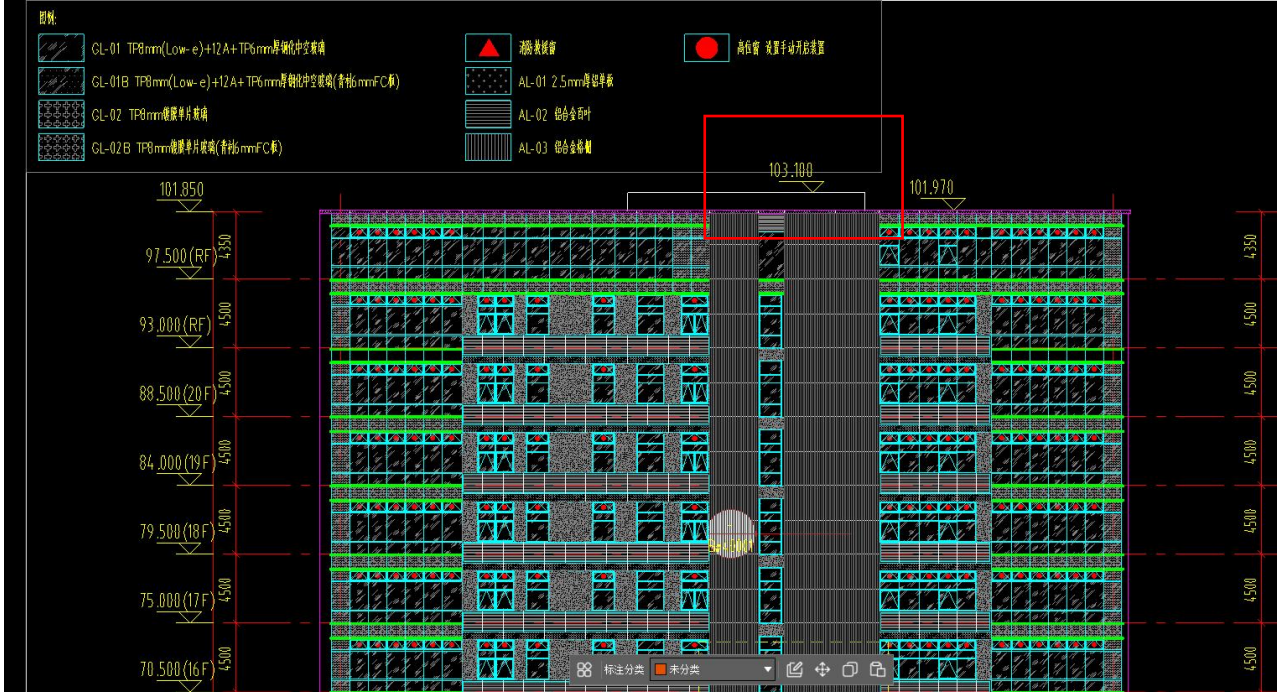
图例:

GL-01 TP8mm(Low-e)+12A+TP6mm厚钢化中空玻璃

GL-01B TP8mm(Low-e)+12A+TP6mm厚钢化中空玻璃(背衬6mmFC板)

GL-02 TP8mm镀膜单片玻璃

GL-02B TP8mm镀膜单片玻璃(背衬6mmFC板)

消防救援窗

AL-01 2.5mm厚铝单板

AL-02 铝合金百叶

AL-03 铝合金格栅

高位窗 设置手动开启装置

103.180

101.850

101.970

97.500(RF)

93.000(RF)

88.500(20F)

84.000(19F)

79.500(18F)

75.000(17F)

70.500(16F)

4350

4500

4500

4500

4500

4500

4500

4350

4500

4500

4500

4500

4500

4500

标注分类 未分类